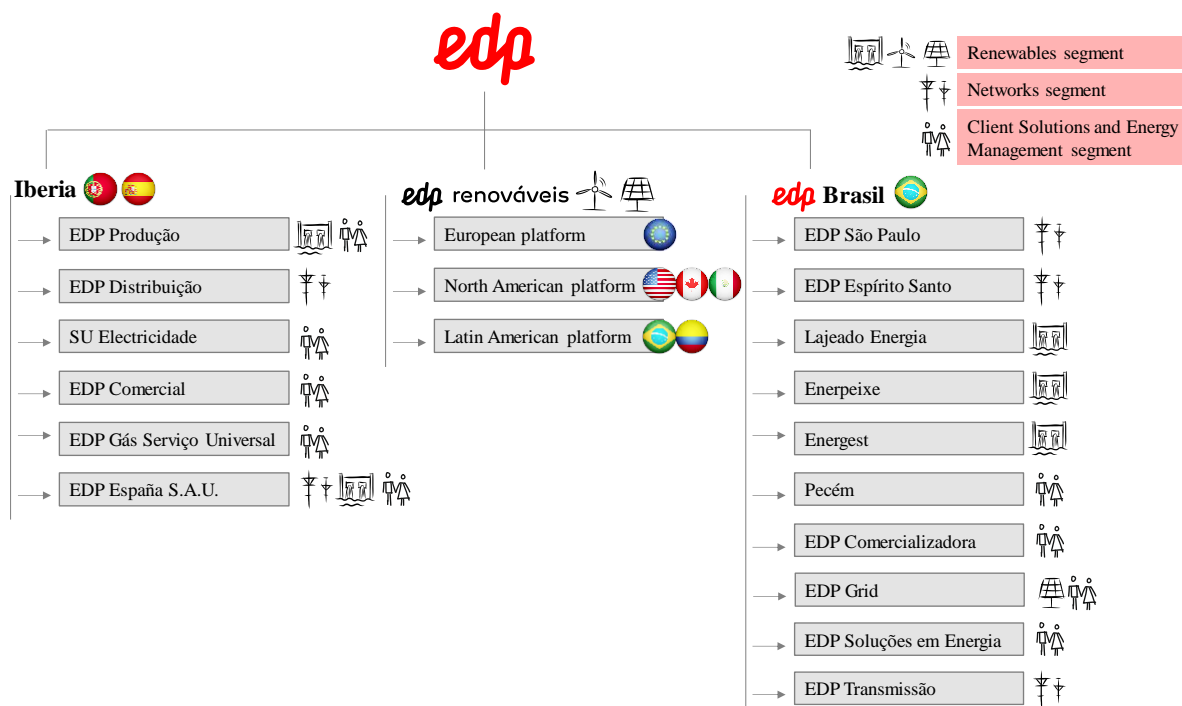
edp

Renewables segment

Networks segment

Client Solutions and Energy Management segment

Iberia

EDP Produção

EDP Distribuição

SU Electricidade

EDP Comercial

EDP Gás Serviço Universal

EDP España S.A.U.

edp renováveis

European platform

North American platform

Latin American platform

edp Brasil

EDP São Paulo

EDP Espírito Santo

Lajeado Energia

Enerpeixe

Energest

Pecém

EDP Comercializadora

EDP Grid

EDP Soluções em Energia

EDP Transmissão